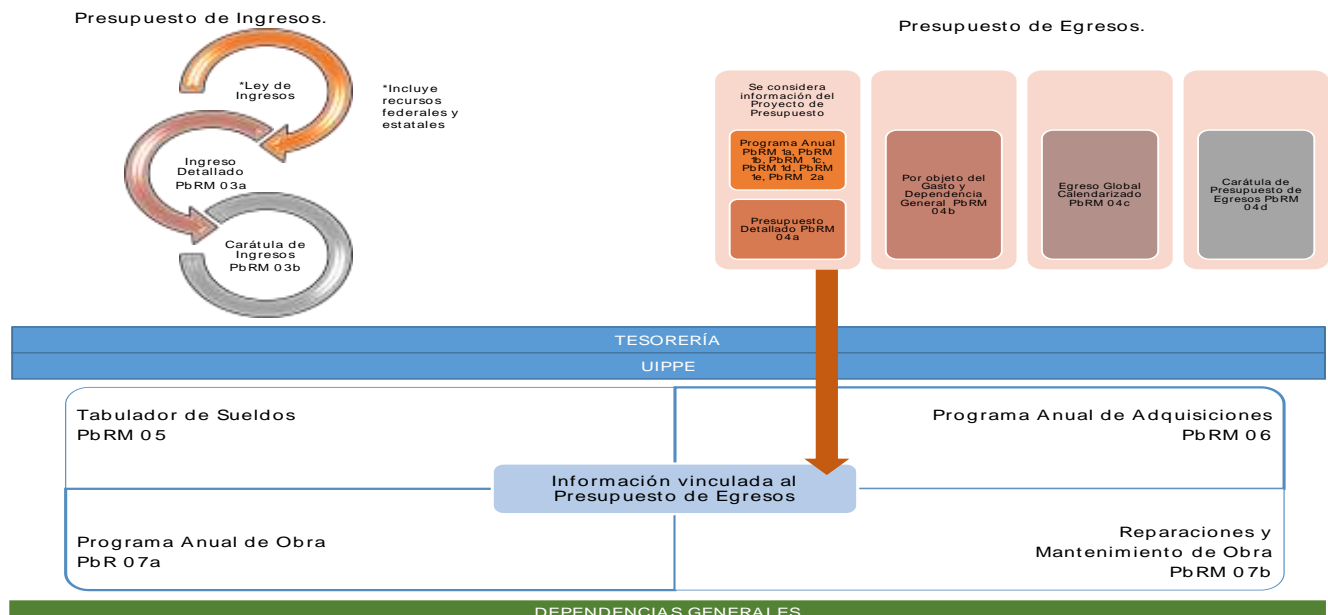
Presupuesto de Ingresos.

*Ley de Ingresos

*Incluye recursos federales y estatales

Ingreso Detallado PbRM 03a

Carátula de Ingresos PbRM 03b

Presupuesto de Egresos.

Se considera información del Proyecto de Presupuesto

Programa Anual PbRM 1a, PbRM 1b, PbRM 1c, PbRM 1d, PbRM 1e, PbRM 2a

Presupuesto Detallado PbRM 04a

Por objeto del Gasto y Dependencia General PbRM 04b

Egreso Global Calendarizado PbRM 04c

Carátula de Presupuesto de Egresos PbRM 04d

TESORERÍA

UIPPE

Tabulador de Sueldos
PbRM 05

Programa Anual de Adquisiciones
PbRM 06

Información vinculada al Presupuesto de Egresos

Programa Anual de Obra
PbR 07a

Reparaciones y Mantenimiento de Obra
PbRM 07b

DEPENDENCIAS GENERALES